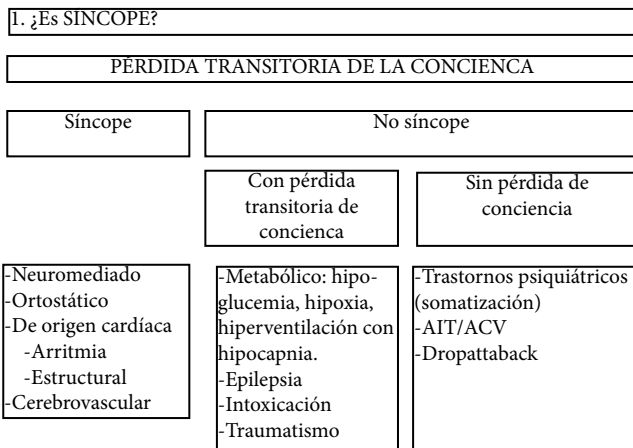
1. ¿Es SINCOPE?

PÉRDIDA TRANSITORIA DE LA CONCIENCA

Síncope

No síncope

Con pérdida transitoria de concienca

Sin pérdida de conciencia

-Neuromediado
-Ortostático
-De origen cardíaca
-Arritmia
-Estructural
-Cerebrovascular

-Metabólico: hipoglucemia, hipoxia, hiperventilación con hipocapnia.
-Epilepsia
-Intoxicación
-Traumatismo

-Trastornos psiquiátricos (somatización)
-AIT/ACV
-Dropattaback